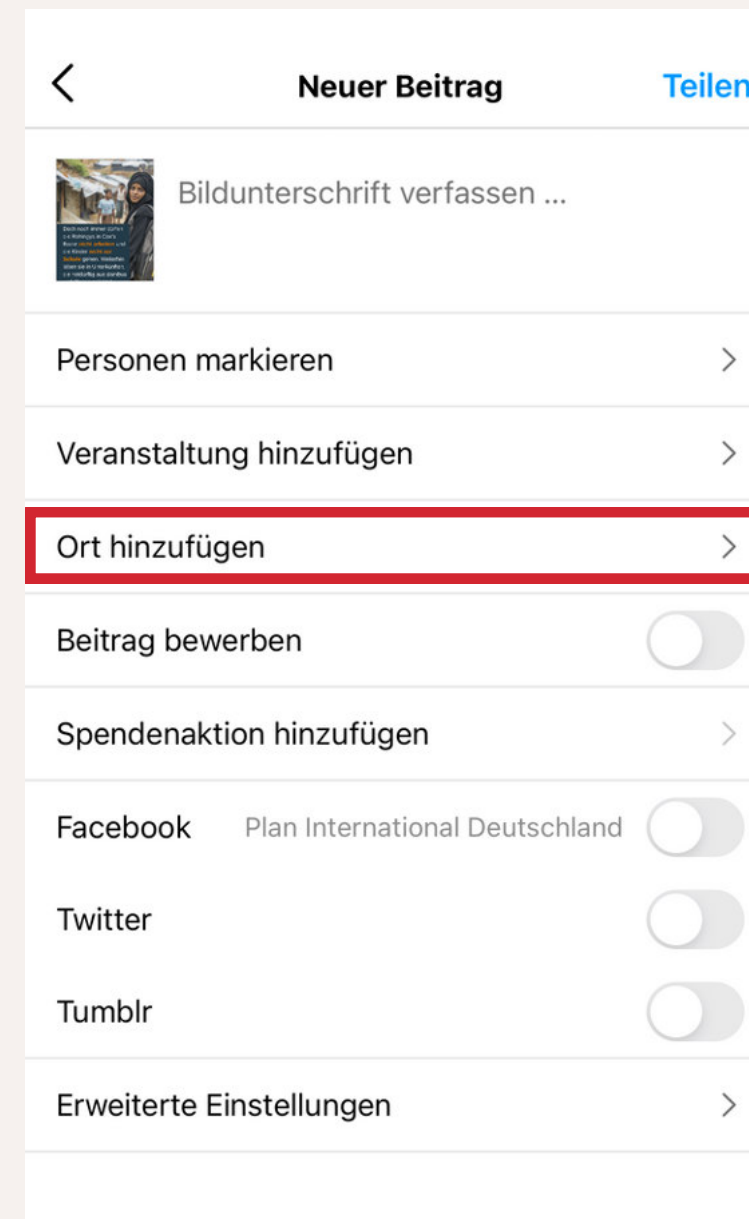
Neuer Beitrag

Teilen

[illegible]

Bildunterschrift verfassen ...

Personen markieren

Veranstaltung hinzufügen

Ort hinzufügen

Beitrag bewerben

Spendenaktion hinzufügen

Facebook Plan International Deutschland

Twitter

Tumblr

Erweiterte Einstellungen